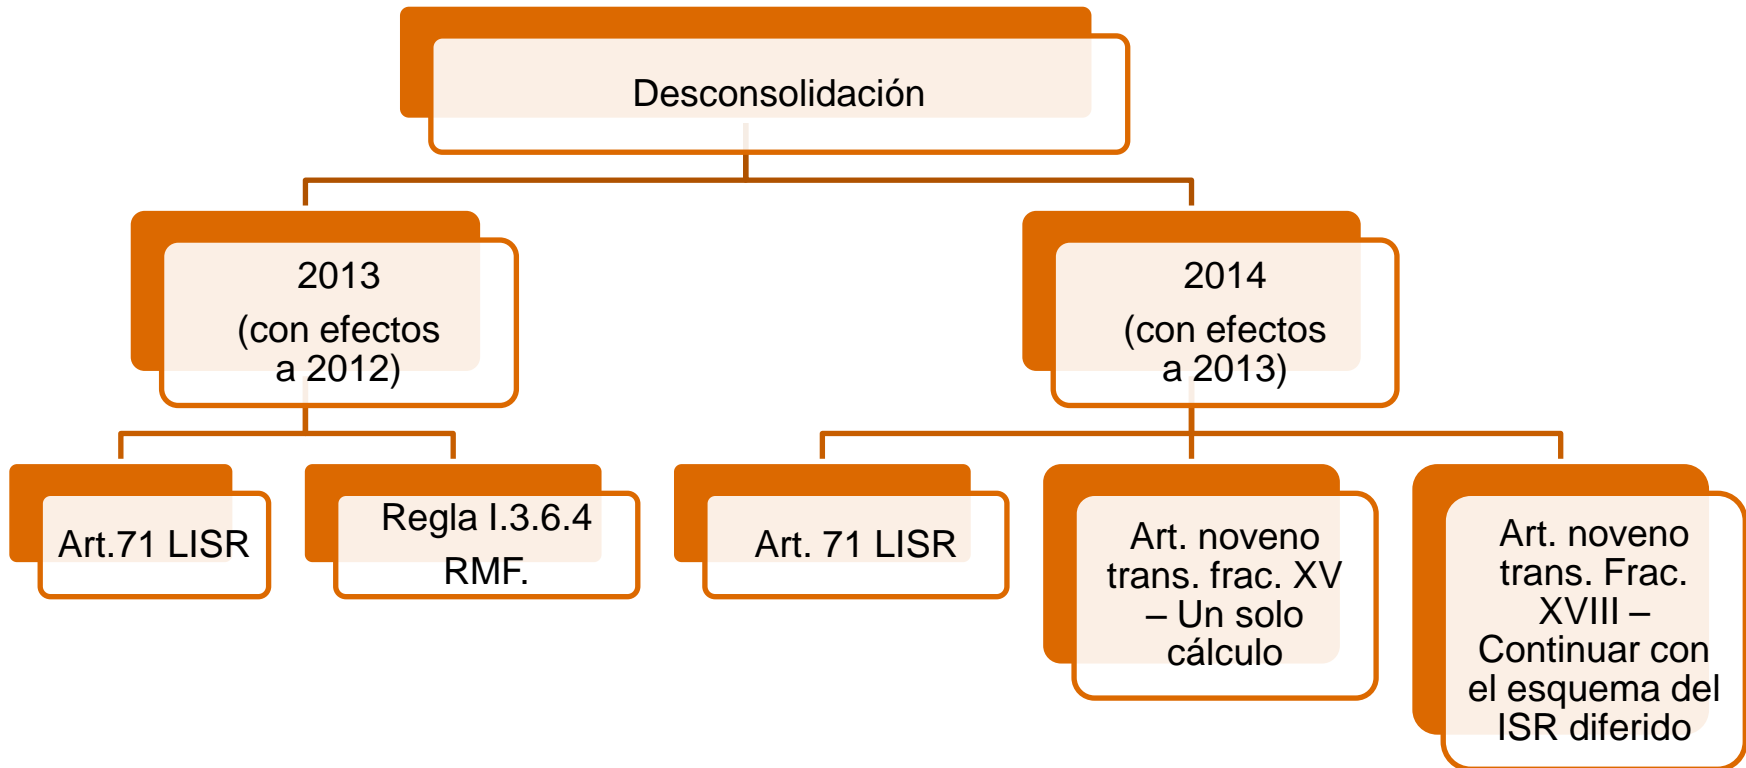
Desconsolidación

2013
(con efectos a 2012)

Art.71 LISR

Regla I.3.6.4 RMF.

2014
(con efectos a 2013)

Art. 71 LISR

Art. noveno trans. frac. XV – Un solo cálculo

Art. noveno trans. Frac. XVIII – Continuar con el esquema del ISR diferido